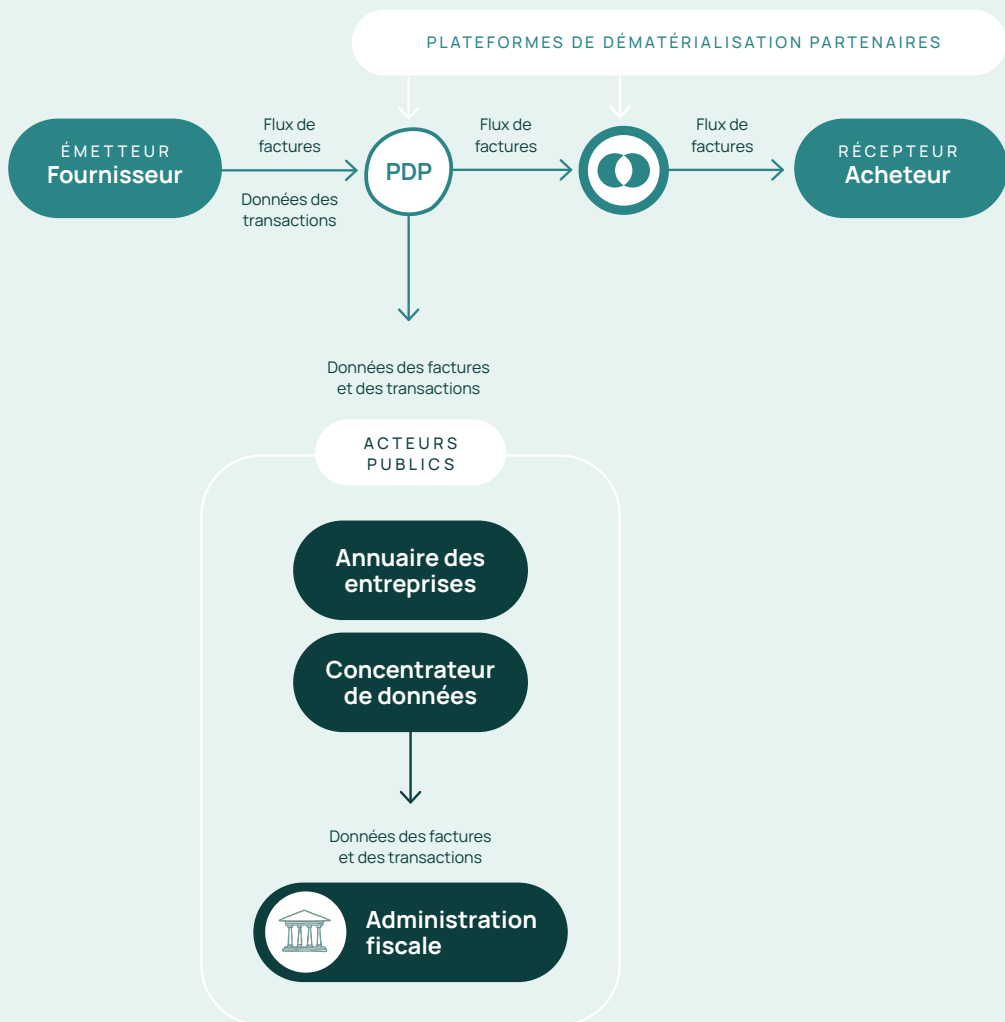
PLATEFORMES DE DÉMATÉRIALISATION PARTENAIRES

ÉMETTEUR
Fournisseur

Flux de factures

Données des transactions

PDP

Flux de factures

Flux de factures

RÉCEPTEUR
Acheteur

Données des factures et des transactions

ACTEURS PUBLICS

Annuaire des entreprises

Concentrateur de données

Données des factures et des transactions

Administration fiscale